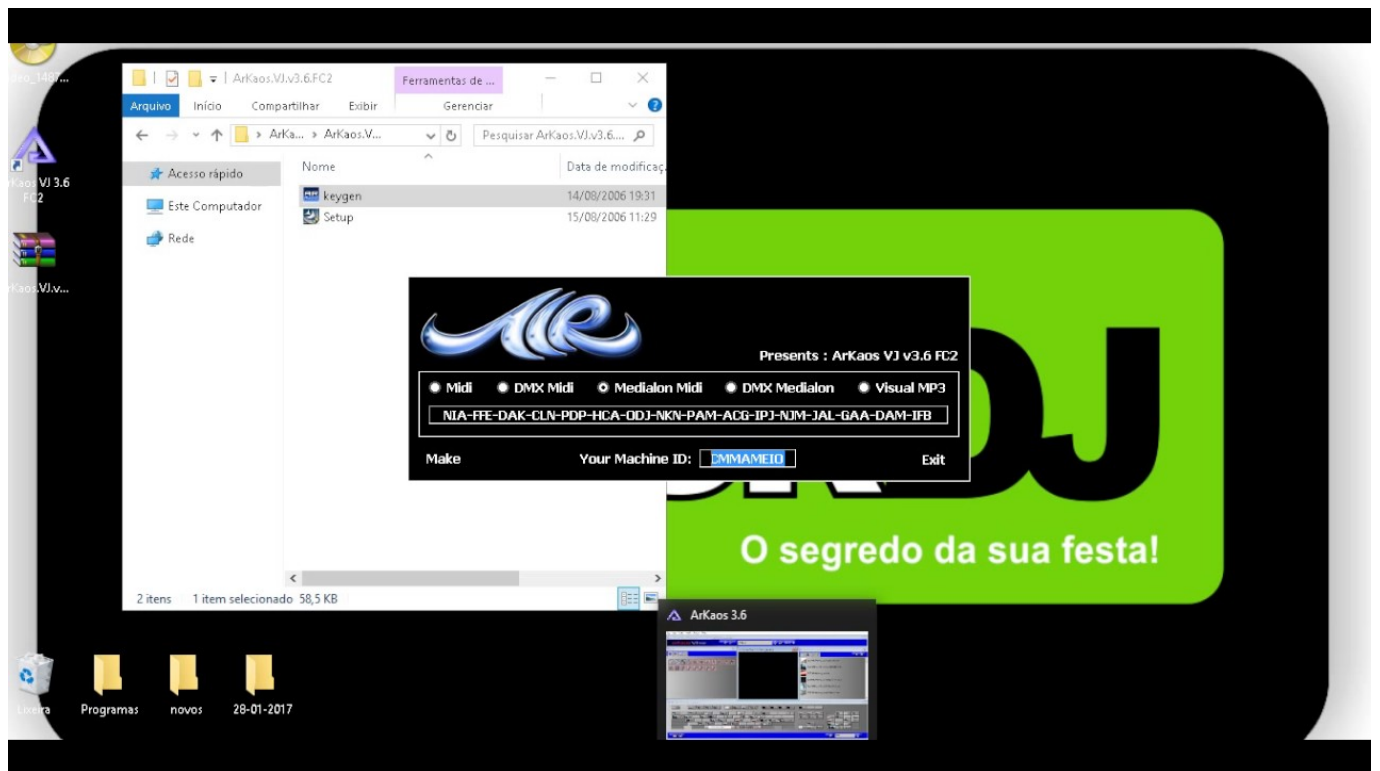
deo_1487...

Kaos VJ 3.6 FC2

Kaos.VJ.v...

ArKaos.VJ.v3.6.FC2
Ferramentas de ...
Arquivo Início Compartilhar Exibir Gerenciar
ArKa... › ArKaos.V...
Pesquisar ArKaos.VJ.v3.6....
Acesso rápido
Este Computador
Rede
Nome
Data de modificaç
keygen 14/08/2006 19:31
Setup 15/08/2006 11:29
2 itens 1 item selecionado 58,5 KB

Presents : ArKaos VJ v3.6 FC2
Midi DMX Midi Medialon Midi DMX Medialon Visual MP3
NIA-FFE-DAK-CLN-PDP-HCA-ODJ-NKN-PAM-ACG-IPJ-NJM-JAL-GAA-DAM-IFB
Make Your Machine ID: CMMAMEIO Exit

DJ
O segredo da sua festa!

ArKaos 3.6

Lixeira Programas novos 28-01-2017